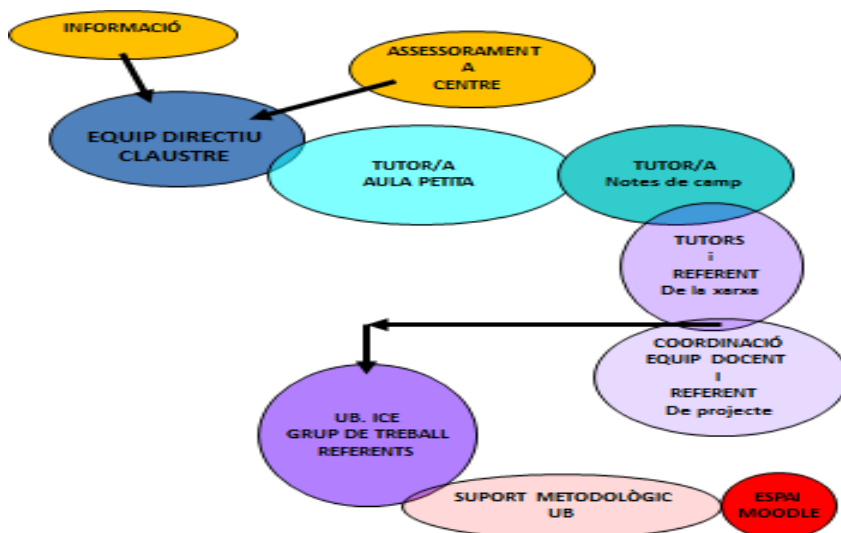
INFORMACIÓ

ASSESSORAMENT
A
CENTRE

EQUIP DIRECTIU
CLAUSTRE

TUTOR/A
AULA PETITA

TUTOR/A
Notes de camp

TUTORS
i
REFERENT
De la xarxa

COORDINACIÓ
EQUIP DOCENT
I
REFERENT
De projecte

UB. ICE
GRUP DE TREBALL
REFERENTS

SUPORT METODOLÒGIC
UB

ESPAI
MOODLE